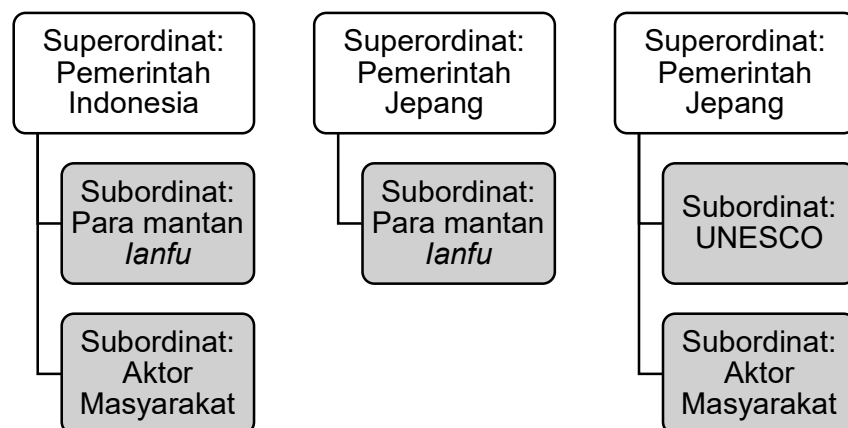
Superordinat: Pemerintah Indonesia

Subordinat: Para mantan *Ianfu*

Subordinat: Aktor Masyarakat

Superordinat: Pemerintah Jepang

Subordinat: Para mantan *Ianfu*

Superordinat: Pemerintah Jepang

Subordinat: UNESCO

Subordinat: Aktor Masyarakat